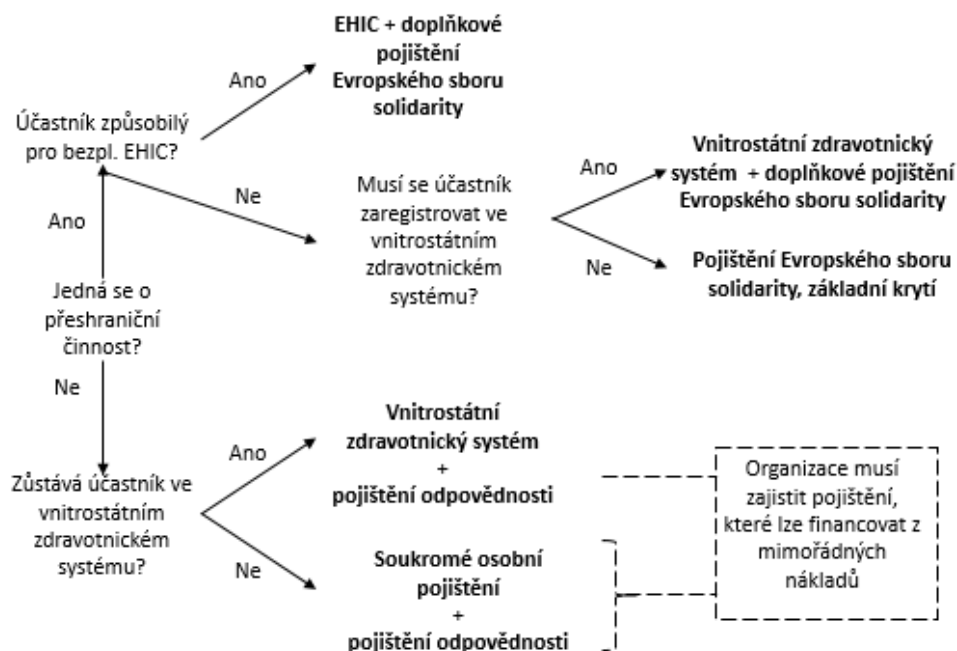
Účastník způsobilý pro bezpl. EHIC?

Ano

EHIC + doplňkové pojištění Evropského sboru solidarity

Ne

Musí se účastník zaregistrovat ve vnitrostátním zdravotnickém systému?

Ano

Vnitrostátní zdravotnický systém + doplňkové pojištění Evropského sboru solidarity

Ne

Pojištění Evropského sboru solidarity, základní krytí

Ano

Jedná se o přeshraniční činnost?

Ne

Zůstává účastník ve vnitrostátním zdravotnickém systému?

Ano

Vnitrostátní zdravotnický systém + pojištění odpovědnosti

Ne

Soukromé osobní pojištění + pojištění odpovědnosti

Organizace musí zajistit pojištění, které lze financovat z mimořádných nákladů